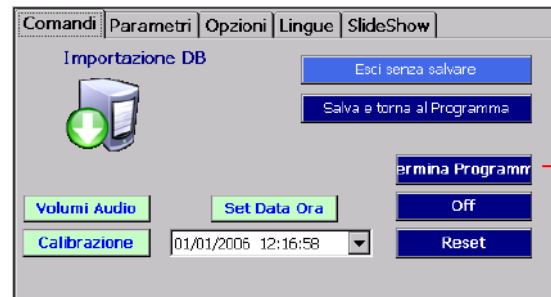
Comandi | Parametri | Opzioni | Lingue | SlideShow

Importazione DB

Esci senza salvare

Salva e torna al Programma

ermina Programm

Off

Reset

Volumi Audio

Set Data Ora

Calibrazione

01/01/2006 12:16:58